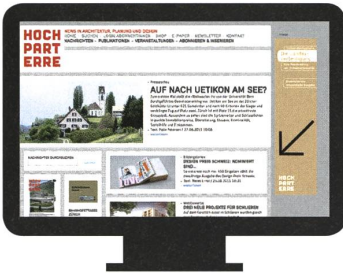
HOCH PART ERRE

NEWS IN ARCHITEKTUR, PLANUNG UND DESIGN

HOME SUCHEN STELLENANZEIGEN SHOP E-PAPER NEWSLETTER KONTAKT

NACHRICHTEN PUBLIKATIONEN VERANSTALTUNGEN ABONNIEREN & INSERIEREN

AUF NACH UETIKON AM SEE?

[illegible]

HOCH PART ERRE